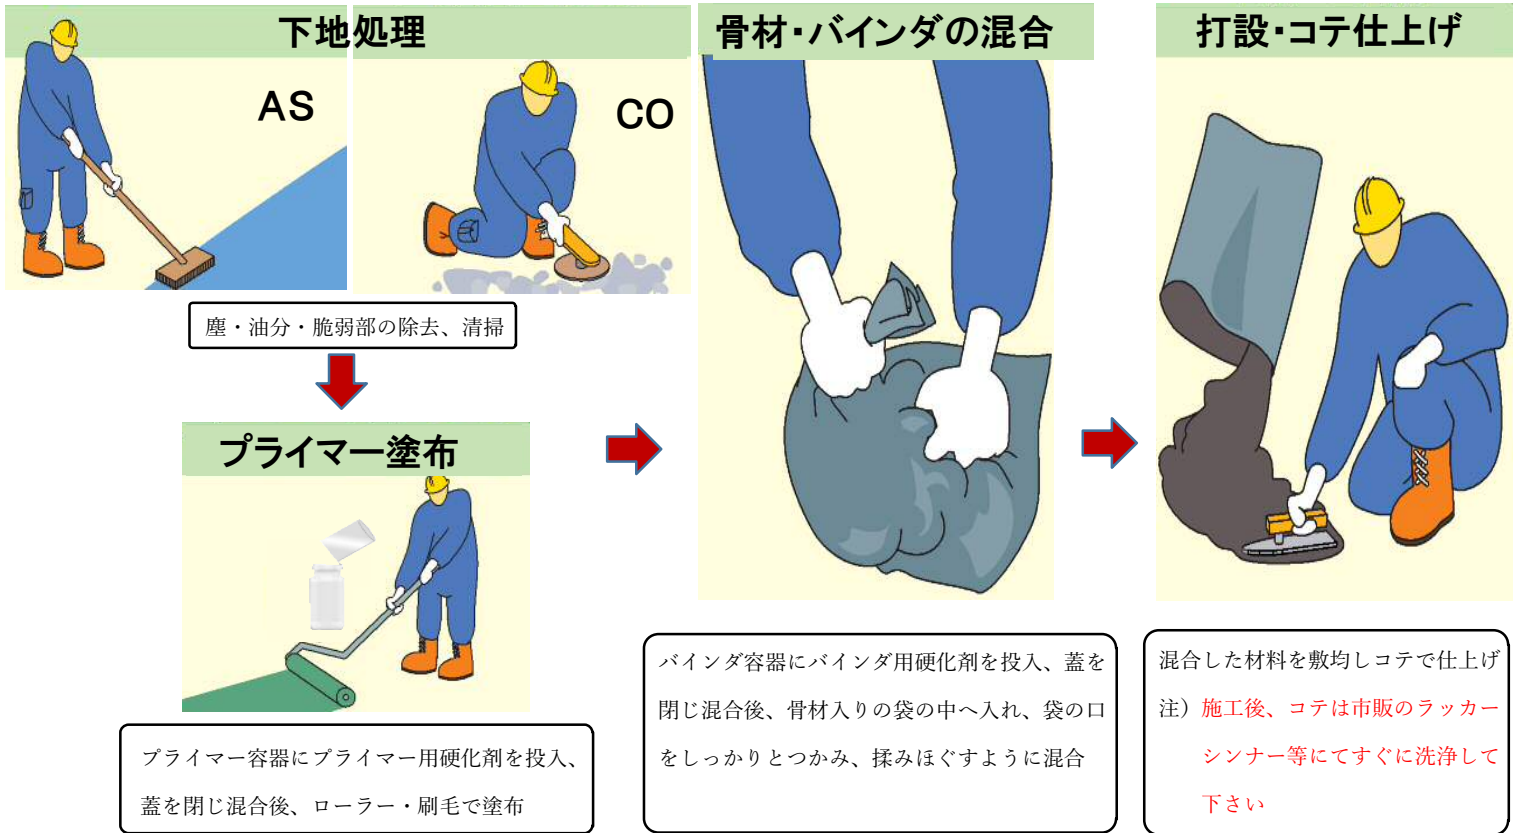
下地処理

AS

CO

塵・油分・脆弱部の除去、清掃

プライマー塗布

プライマー容器にプライマー用硬化剤を投入、蓋を閉じ混合後、ローラー・刷毛で塗布

骨材・バインダの混合

バインダ容器にバインダ用硬化剤を投入、蓋を閉じ混合後、骨材入りの袋の中へ入れ、袋の口をしっかりとつかみ、揉みほぐすように混合

打設・コテ仕上げ

混合した材料を敷均しコテで仕上げ

注）施工後、コテは市販のラッカーシンナー等にてすぐに洗浄して下さい